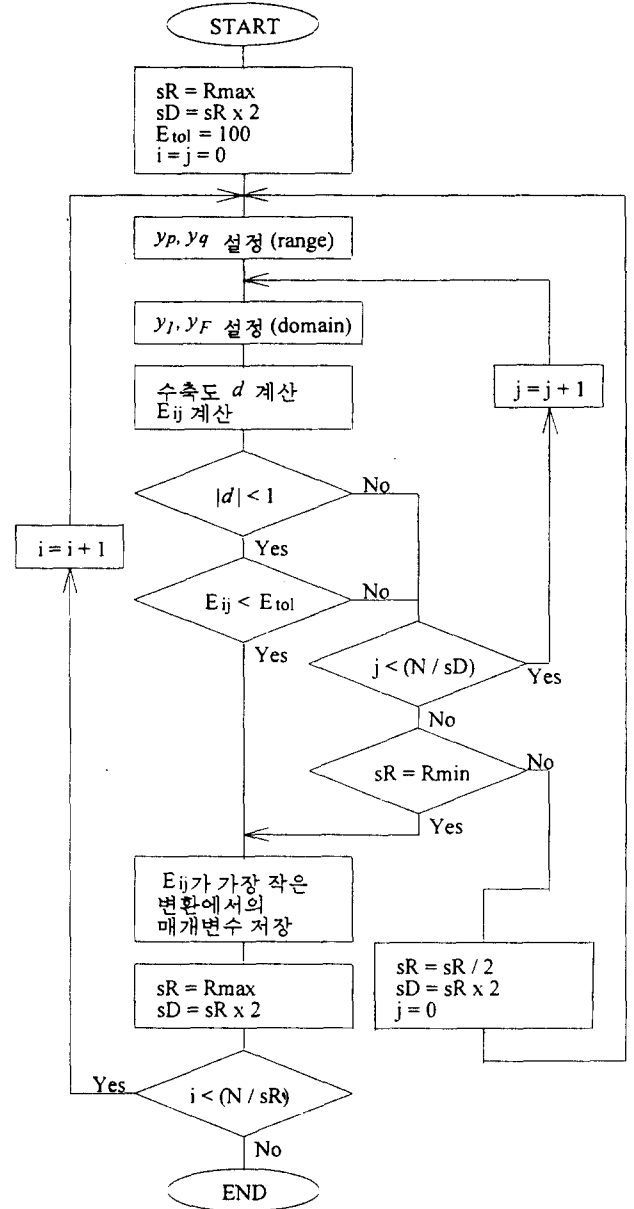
START

sR = Rmax
sD = sR x 2
E$_{tol}$ = 100
i = j = 0

$y_p, y_q$ 설정 (range)

$y_I, y_F$ 설정 (domain)

수축도 $d$ 계산
E$_{ij}$ 계산

j = j + 1

$|d| < 1$

No

i = i + 1

Yes

E$_{ij}$ < E$_{tol}$

No

Yes

j < (N / sD)

Yes

No

sR = Rmin

No

Yes

E$_{ij}$가 가장 작은 변환에서의 매개변수 저장

sR = Rmax
sD = sR x 2

sR = sR / 2
sD = sR x 2
j = 0

Yes

i < (N / sR)

No

END